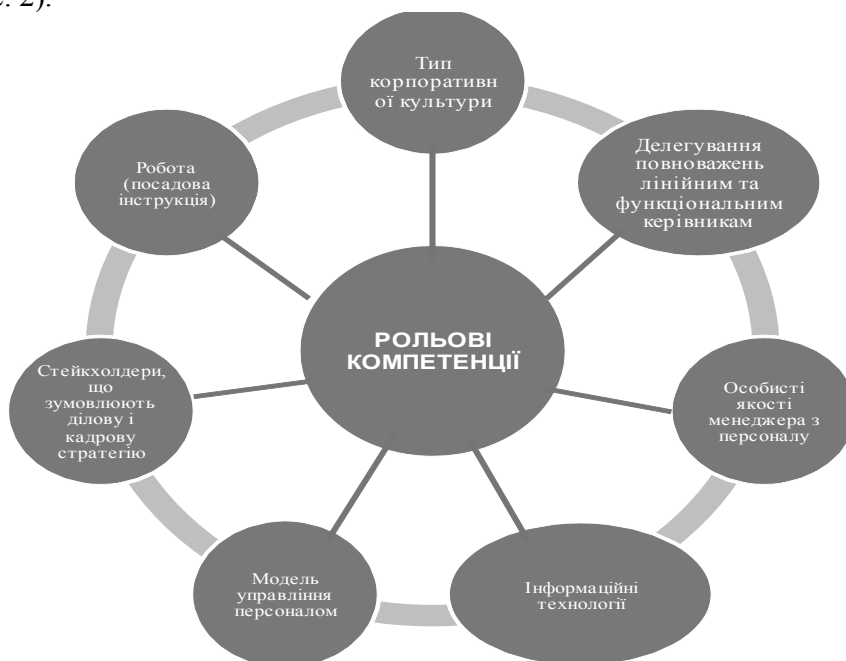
. 2).

Тип корпоративн ої культури

Делегування повноважень лінійним та функціональним керівникам

Особисті якості менеджера з персоналу

Інформаційні технології

Модель управління персоналом

Стейкхолдери, що зумовлюють ділову і кадрову стратегію

Робота (посадова інструкція)

РОЛЬОВІ КОМПЕТЕНЦІЇ